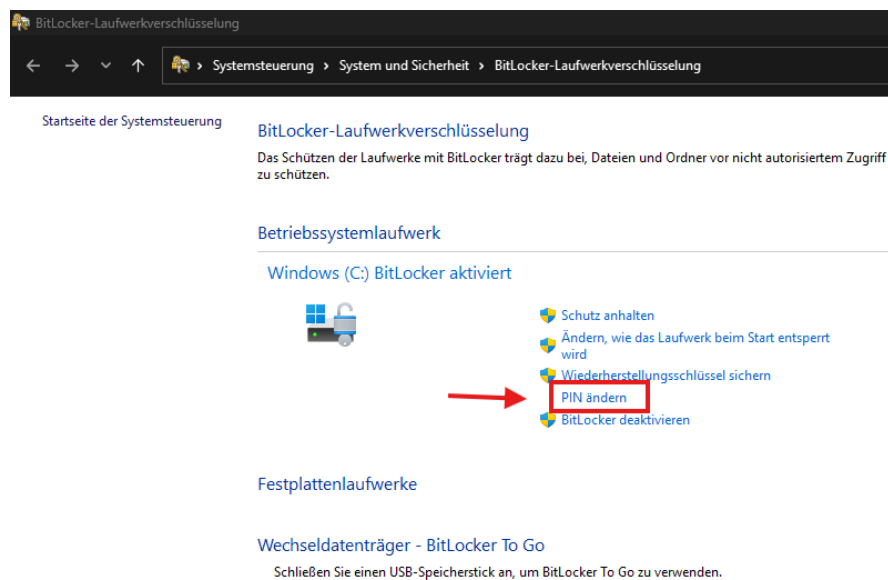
BitLocker-Laufwerkverschlüsselung

› Systemsteuerung › System und Sicherheit › BitLocker-Laufwerkverschlüsselung

Startseite der Systemsteuerung

BitLocker-Laufwerkverschlüsselung

Das Schützen der Laufwerke mit BitLocker trägt dazu bei, Dateien und Ordner vor nicht autorisiertem Zugriff zu schützen.

Betriebssystemlaufwerk

Windows (C:) BitLocker aktiviert

Schutz anhalten

Ändern, wie das Laufwerk beim Start entsperrt wird

Wiederherstellungsschlüssel sichern

PIN ändern

BitLocker deaktivieren

Festplattenlaufwerke

Wechseldatenträger - BitLocker To Go

Schließen Sie einen USB-Speicherstick an, um BitLocker To Go zu verwenden.